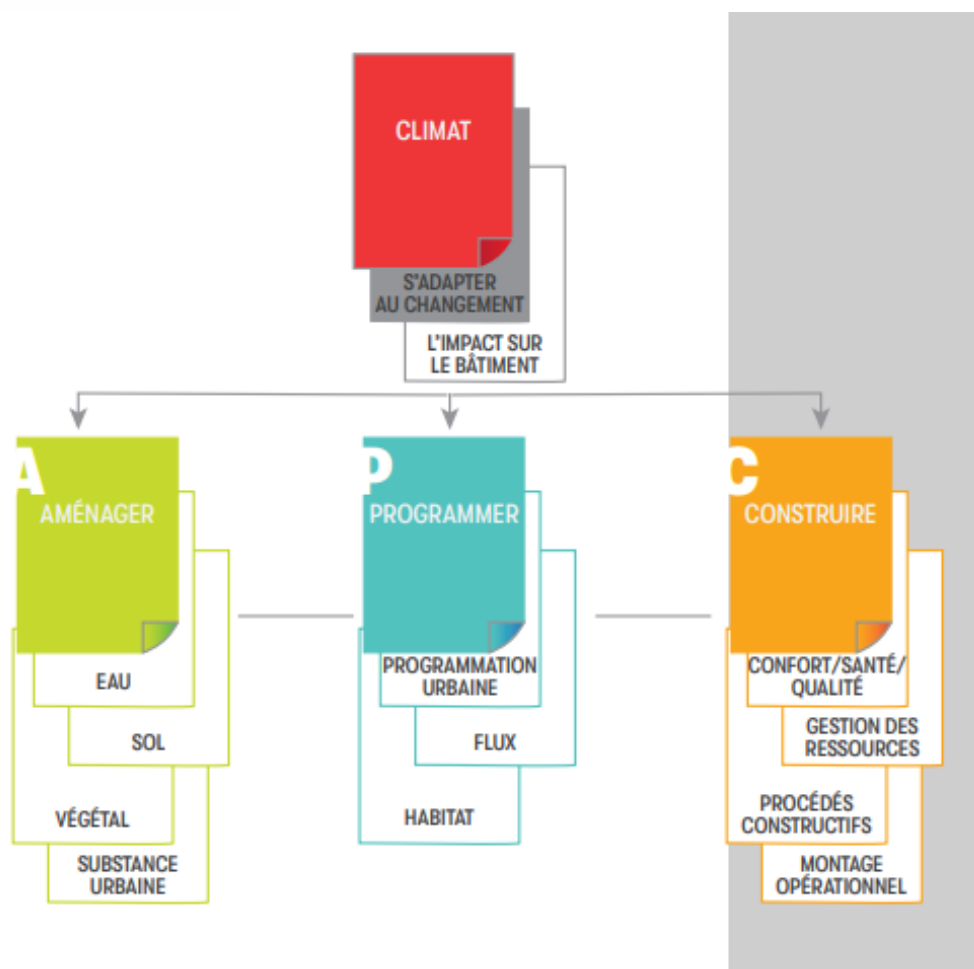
CLIMAT

S'ADAPTER AU CHANGEMENT

L'IMPACT SUR LE BÂTIMENT

A

AMÉNAGER

EAU

SOL

VÉGÉTAL

SUBSTANCE URBAINE

P

PROGRAMMER

PROGRAMMATION URBAINE

FLUX

HABITAT

C

CONSTRUIRE

CONFORT/SANTÉ/ QUALITÉ

GESTION DES RESSOURCES

PROCÉDÉS CONSTRUCTIFS

MONTAGE OPÉRATIONNEL